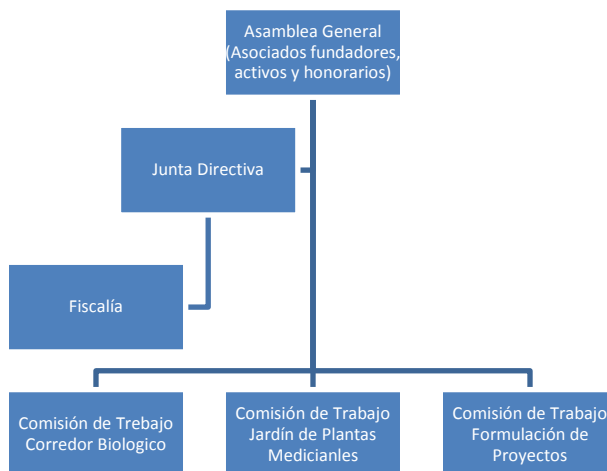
Asamblea General (Asociados fundadores, activos y honorarios)

Junta Directiva

Fiscalía

Comisión de Trabajo Corredor Biologico

Comisión de Trabajo Jardín de Plantas Medicianles

Comisión de Trabajo Formulación de Proyectos